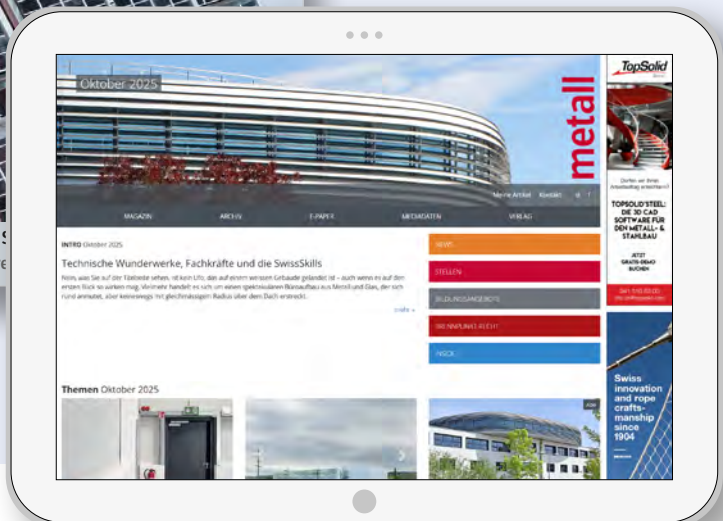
Oktober 2025

metall

Meine Artikel Kontakt

MAGAZIN ARCHIV E-PAPER MEDIADATEN VERLAG

INTRO Oktober 2025

Technische Wunderwerke, Fachkräfte und die SwissSkills

Nein, was Sie auf der Titelseite sehen, ist kein Ufo, das auf einem weissen Gebäude gelandet ist – auch wenn es auf den ersten Blick so wirken mag. Vielmehr handelt es sich um einen spektakulären Bürobau aus Metall und Glas, der sich rund anmutet, aber keineswegs mit gleichmässigem Radius über dem Dach erstreckt.

mehr »

NEWS

STELLEN

BILDUNGSANGEBOTE

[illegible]

INSCK

Themen Oktober 2025

TopSolid

TOPSOLID'STEEL: DIE 3D CAD SOFTWARE FÜR DEN METALL- & STAHLBAU

JETZT GRATIS-DEMO BUCHEN

Swiss innovation and rope craftsmanship since 1904